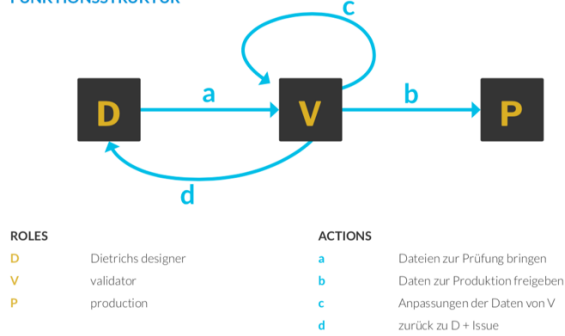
FUNKTIONSSTRUKTUR

c

D a V b P

d

ROLES

D Dietrichs designer
V validator
P production

ACTIONS

a Dateien zur Prüfung bringen
b Daten zur Produktion freigeben
c Anpassungen der Daten von V
d zurück zu D + Issue